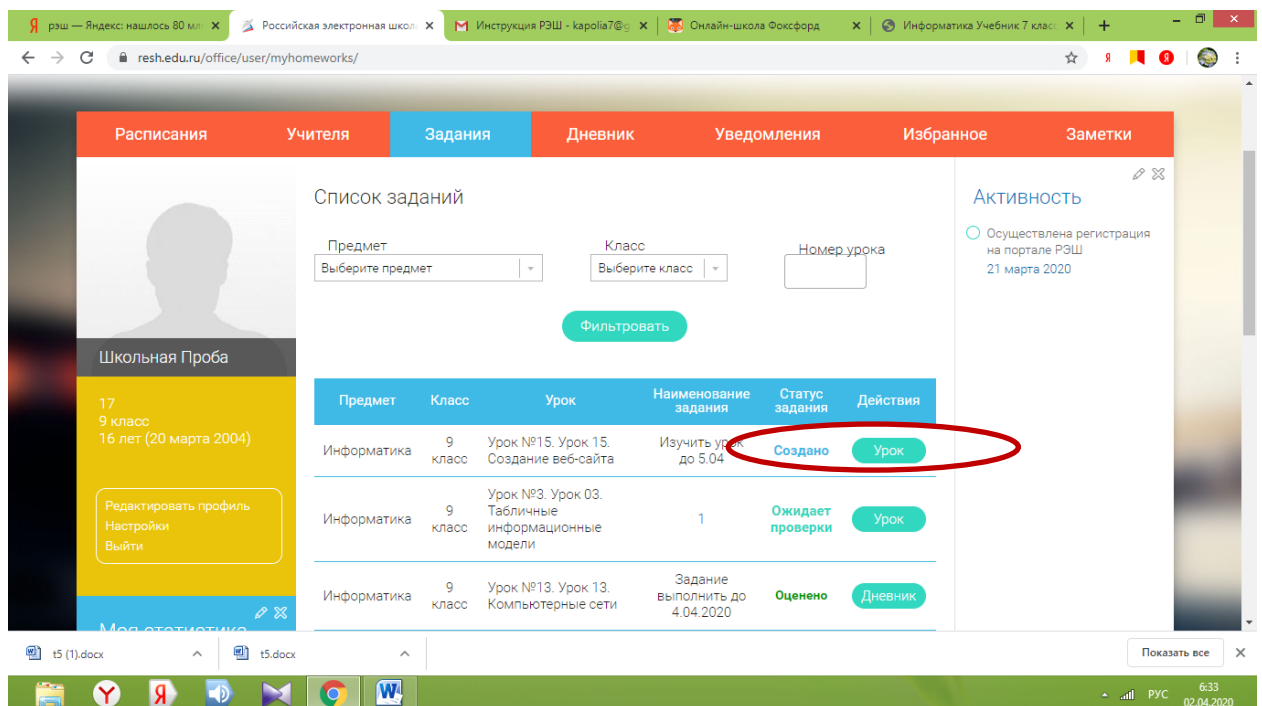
Я рэш — Яндекс: нашлось 80 мл ×
Российская электронная школа ×
M Инструкция РЭШ - kapolia7@g ×
Онлайн-школа Фоксфорд ×
Информатика Учебник 7 класс ×
+

resh.edu.ru/office/user/myhomeworks/

Расписания | Учителя | Задания | Дневник | Уведомления | Избранное | Заметки

Школьная Проба

17
9 класс
16 лет (20 марта 2004)

Редактировать профиль
Настройки
Выйти

Моя статистика

Список заданий

Предмет
Выберите предмет

Класс
Выберите класс

Номер урока

Фильтровать

| Предмет | Класс | Урок | Наименование задания | Статус задания | Действия |
|---|---|---|---|---|---|
| Информатика | 9 класс | Урок №15. Урок 15. Создание веб-сайта | Изучить урок до 5.04 | Создано | Урок |
| Информатика | 9 класс | Урок №3. Урок 03. Табличные информационные модели | 1 | Ожидает проверки | Урок |
| Информатика | 9 класс | Урок №13. Урок 13. Компьютерные сети | Задание выполнить до 4.04.2020 | Оценено | Дневник |

Активность

Осуществлена регистрация на портале РЭШ
21 марта 2020

t5 (1).docx
t5.docx
Показать все

РУС
6:33
02.04.2020